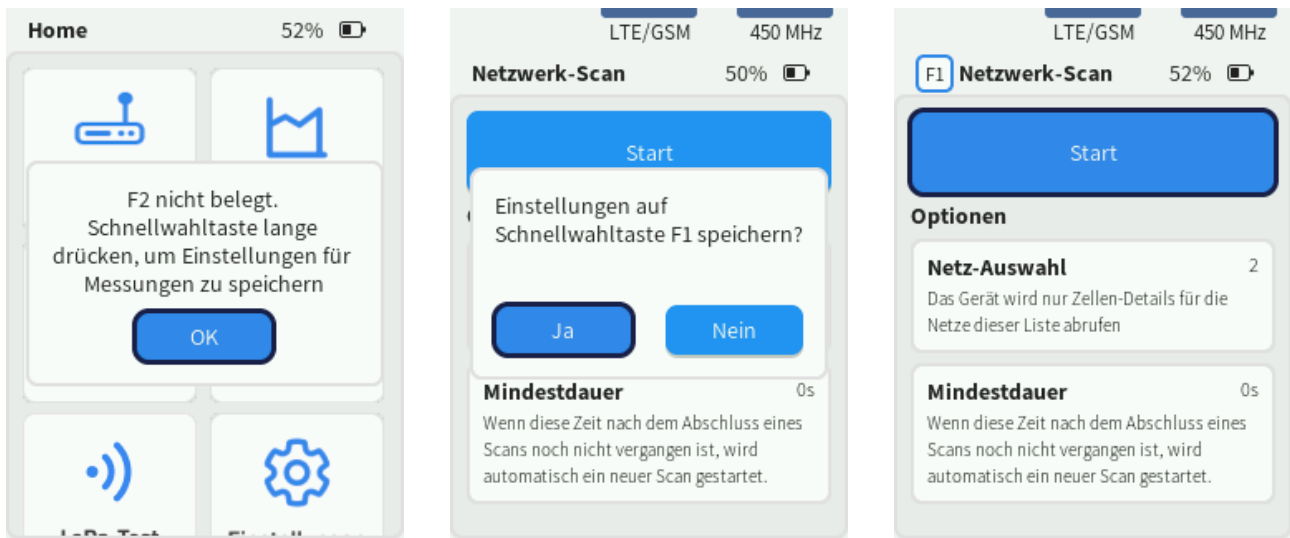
Home 52%

F2 nicht belegt. Schnellwahltaste lange drücken, um Einstellungen für Messungen zu speichern

OK

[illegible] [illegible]

LTE/GSM 450 MHz

Netzwerk-Scan 50%

Start

Einstellungen auf Schnellwahltaste F1 speichern?

Ja Nein

Mindestdauer 0s

Wenn diese Zeit nach dem Abschluss eines Scans noch nicht vergangen ist, wird automatisch ein neuer Scan gestartet.

LTE/GSM 450 MHz

F1 Netzwerk-Scan 52%

Start

Optionen

Netz-Auswahl 2

Das Gerät wird nur Zellen-Details für die Netze dieser Liste abrufen

Mindestdauer 0s

Wenn diese Zeit nach dem Abschluss eines Scans noch nicht vergangen ist, wird automatisch ein neuer Scan gestartet.